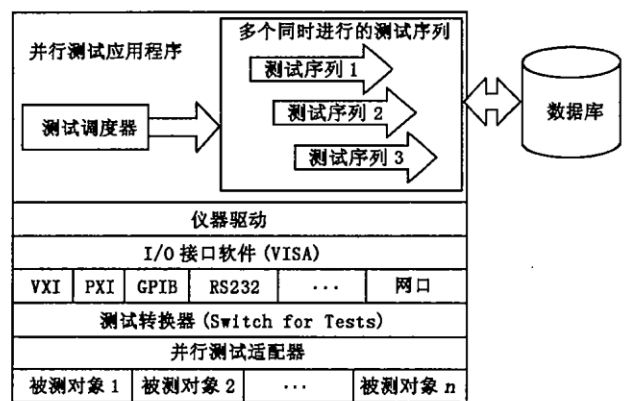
并行测试应用程序

多个同时进行的测试序列

测试序列 1

测试序列 2

测试序列 3

测试调度器

数据库

仪器驱动

I/O 接口软件 (VISA)

| VXI | PXI | GPIB | RS232 | ··· | 网口 |
|---|---|---|---|---|---|

测试转换器 (Switch for Tests)

并行测试适配器

| 被测对象 1 | 被测对象 2 | ··· | 被测对象 $n$ |
|---|---|---|---|